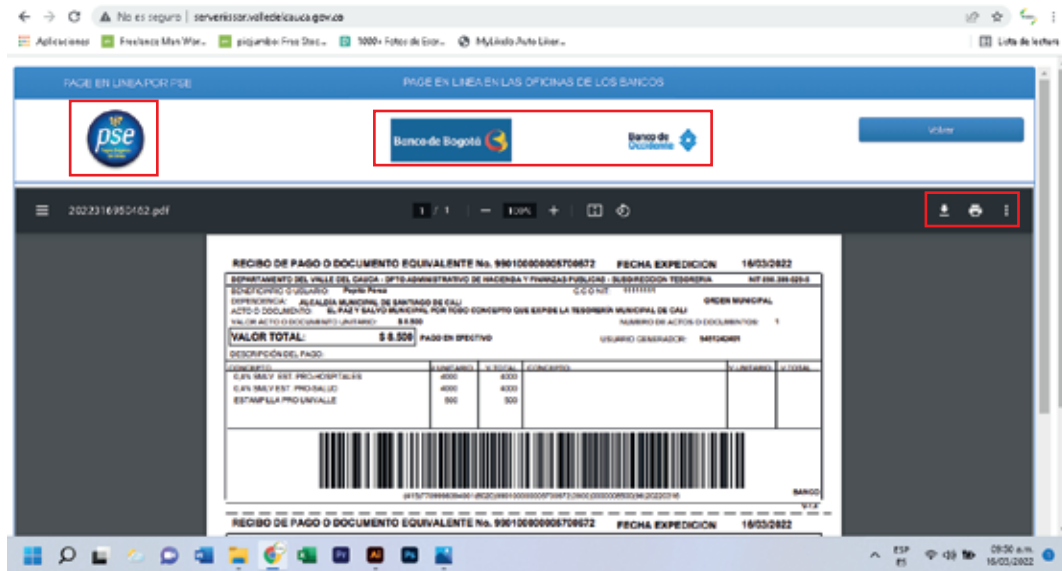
No es seguro | serviciossor.valledelcauca.gov.co

Aplicaciones | Freelance Man War... | picjumbo: Free Stoc... | 1000+ Fotos de Escr... | MyLibido Auto Liker... | Lista de lectura

PAGUE EN LINEA POR PSE | PAGUE EN LINEA EN LAS OFICINAS DE LOS BANCOS

pse

Banco de Bogotá | Banco de Occidente

Volver

20223169500182.pdf | 1 / 1 | 100% |

RECIBO DE PAGO O DOCUMENTO EQUIVALENTE No. 990100000005700572 FECHA EXPEDICION 16/03/2022

DEPARTAMENTO DEL VALLE DEL CAUCA - DPTO ADMINISTRATIVO DE HACIENDA Y FINANZAS PUBLICAS - SUBDIRECCION TESORERIA NIT 890.399.029-5

BENEFICIARIO O USUARIO: Pepito Perez C.C O NIT: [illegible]

DEPENDENCIA: ALCALDIA MUNICIPAL DE SANTIAGO DE CALI ORDEN MUNICIPAL

ACTO O DOCUMENTO: EL PAZ Y SALVO MUNICIPAL POR TODO CONCEPTO QUE EXPIDE LA TESORERIA MUNICIPAL DE CALI

VALOR ACTO O DOCUMENTO UNITARIO: $ 8.500 NUMERO DE ACTOS O DOCUMENTOS: 1

VALOR TOTAL: $ 8.500 PAGO EN EFECTIVO USUARIO GENERADOR: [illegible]

DESCRIPCION DEL PAGO:

| CONCEPTO | V.UNITARIO | V.TOTAL | CONCEPTO | V.UNITARIO | V.TOTAL |
|---|---|---|---|---|---|
| 0,4% SMLV EST. PRO-HOSPITALES | 4000 | 4000 | | | |
| 0,4% SMLV EST. PRO-SALUD | 4000 | 4000 | | | |
| ESTAMPILLA PRO UNIVALLE | 500 | 500 | | | |

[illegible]

BANCO

RECIBO DE PAGO O DOCUMENTO EQUIVALENTE No. 990100000005700572 FECHA EXPEDICION 16/03/2022

ESP ES 09:30 a.m. 16/03/2022